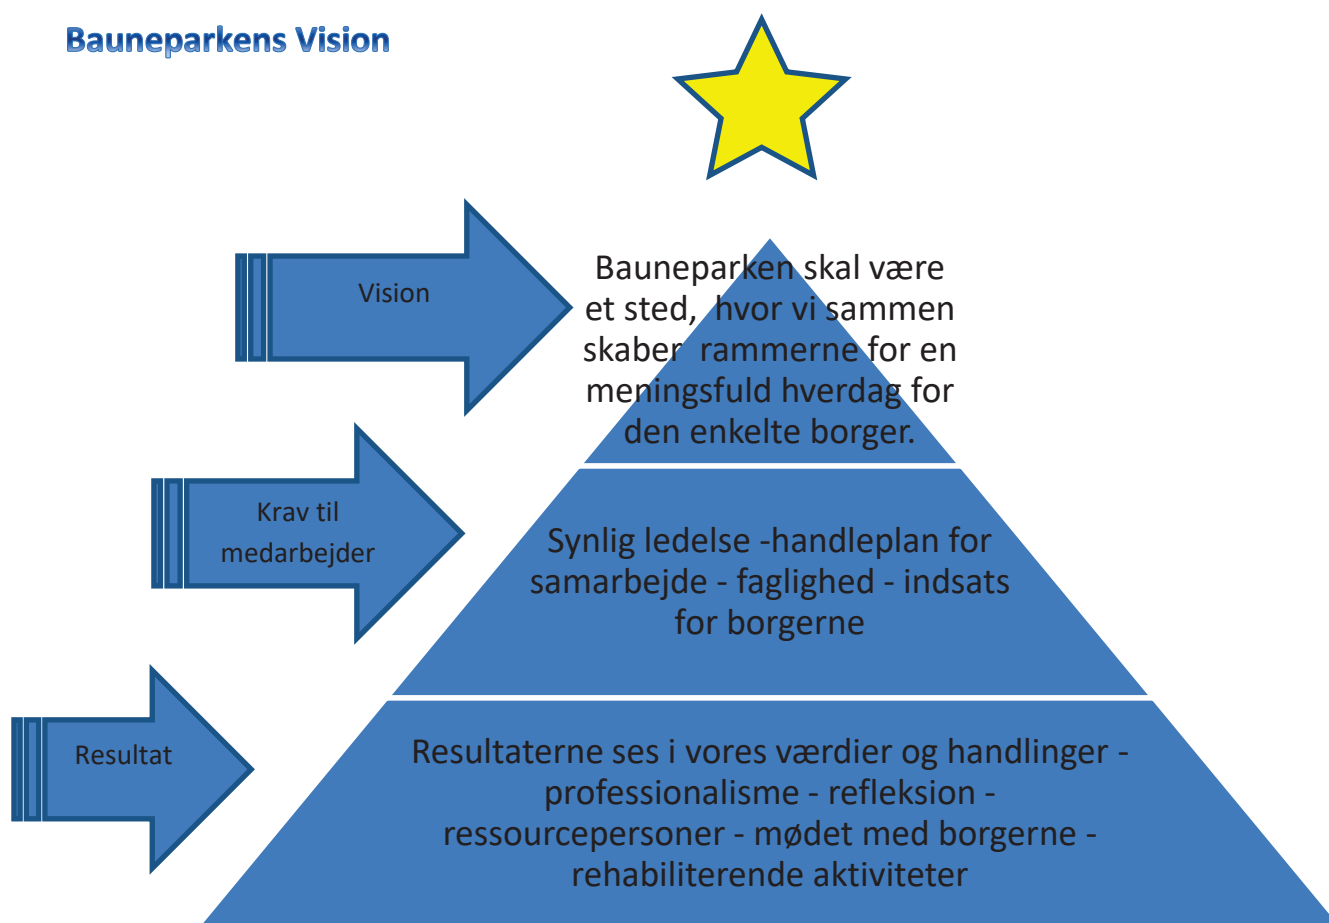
Bauneparkens Vision

Vision

Bauneparken skal være et sted, hvor vi sammen skaber rammerne for en meningsfuld hverdag for den enkelte borger.

Krav til medarbejder

Synlig ledelse -handleplan for samarbejde - faglighed - indsats for borgerne

Resultat

Resultaterne ses i vores værdier og handlinger - professionalisme - refleksion - ressourcepersoner - mødet med borgerne - rehabiliterende aktiviteter